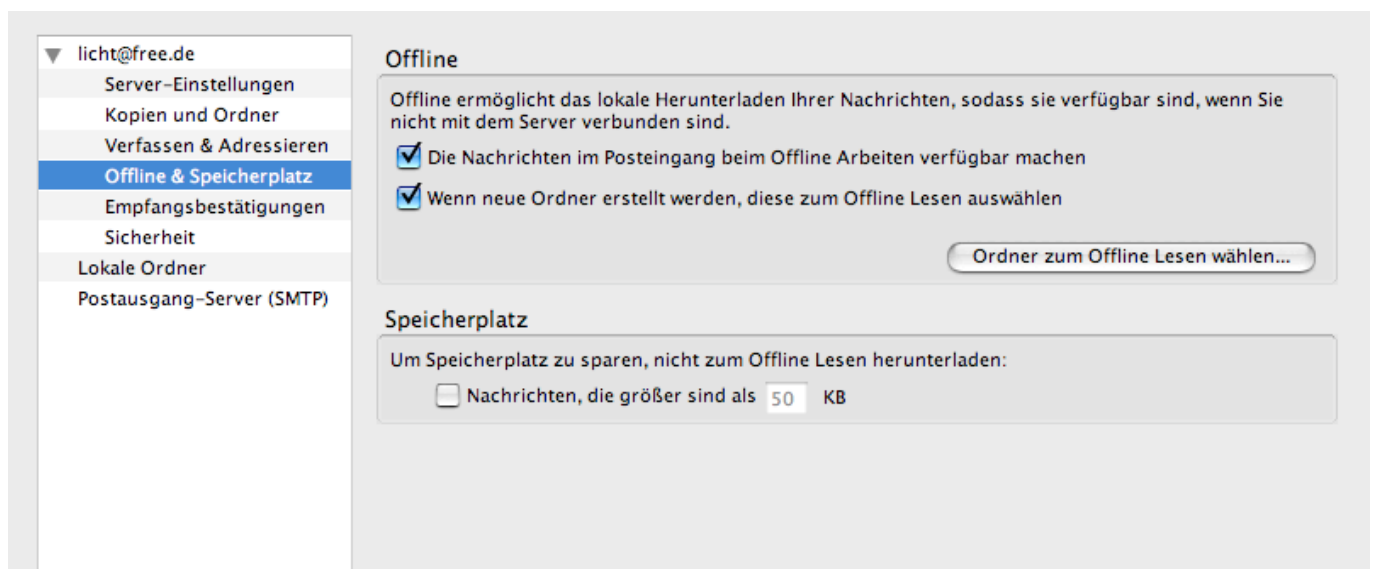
licht@free.de
Server-Einstellungen
Kopien und Ordner
Verfassen & Adressieren
Offline & Speicherplatz
Empfangsbestätigungen
Sicherheit
Lokale Ordner
Postausgang-Server (SMTP)

Offline

Offline ermöglicht das lokale Herunterladen Ihrer Nachrichten, sodass sie verfügbar sind, wenn Sie nicht mit dem Server verbunden sind.

Die Nachrichten im Posteingang beim Offline Arbeiten verfügbar machen

Wenn neue Ordner erstellt werden, diese zum Offline Lesen auswählen

Ordner zum Offline Lesen wählen...

Speicherplatz

Um Speicherplatz zu sparen, nicht zum Offline Lesen herunterladen:

Nachrichten, die größer sind als 50 KB